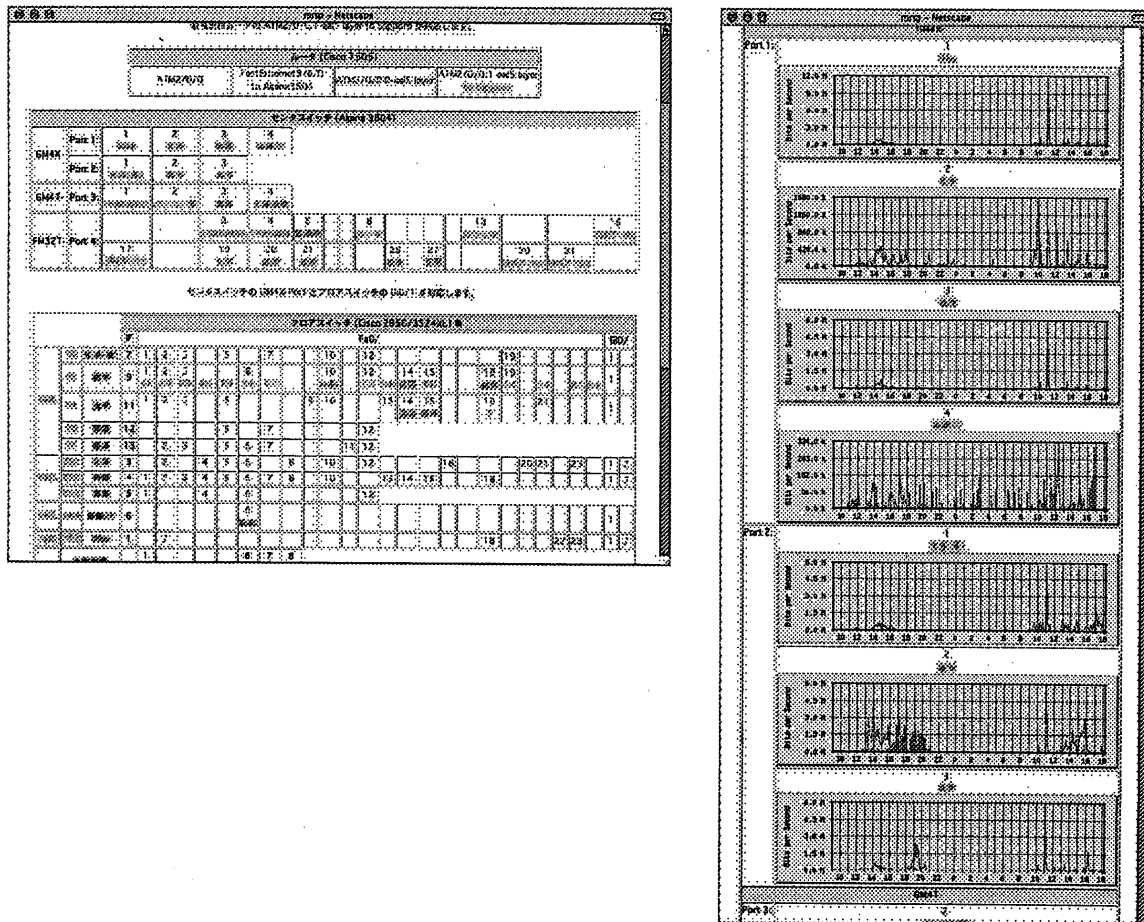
mrtg - Netscape

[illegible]

ルータ (Cisco 1505)

| ATM2/0/0 | FastEthernet 3/0/0 to Alpine3804 | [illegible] | ATM2/0/1.1 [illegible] |
|---|---|---|---|

センタスイッチ (Alpine 3804)

| GM4X | Port 1: | 1 | 2 | 3 | 4 |
|---|---|---|---|---|---|
| | Port 2: | 1 | 2 | 3 | |
| GM4T | Port 3: | 1 | 2 | 3 | 4 |
| FM32T | Port 4: | 3 | 4 | 5 | 8 | 13 | 16 |
| | | 17 | 19 | 20 | 21 | 25 | 27 | 29 | 31 |

センタスイッチの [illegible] をフロアスイッチの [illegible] に接続します。

フロアスイッチ (Cisco 2950/3524XL) 等

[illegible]

mrtg - Netscape

Port 1:
1
2
3
4

Port 2:
1
2
3

Port 3:
2